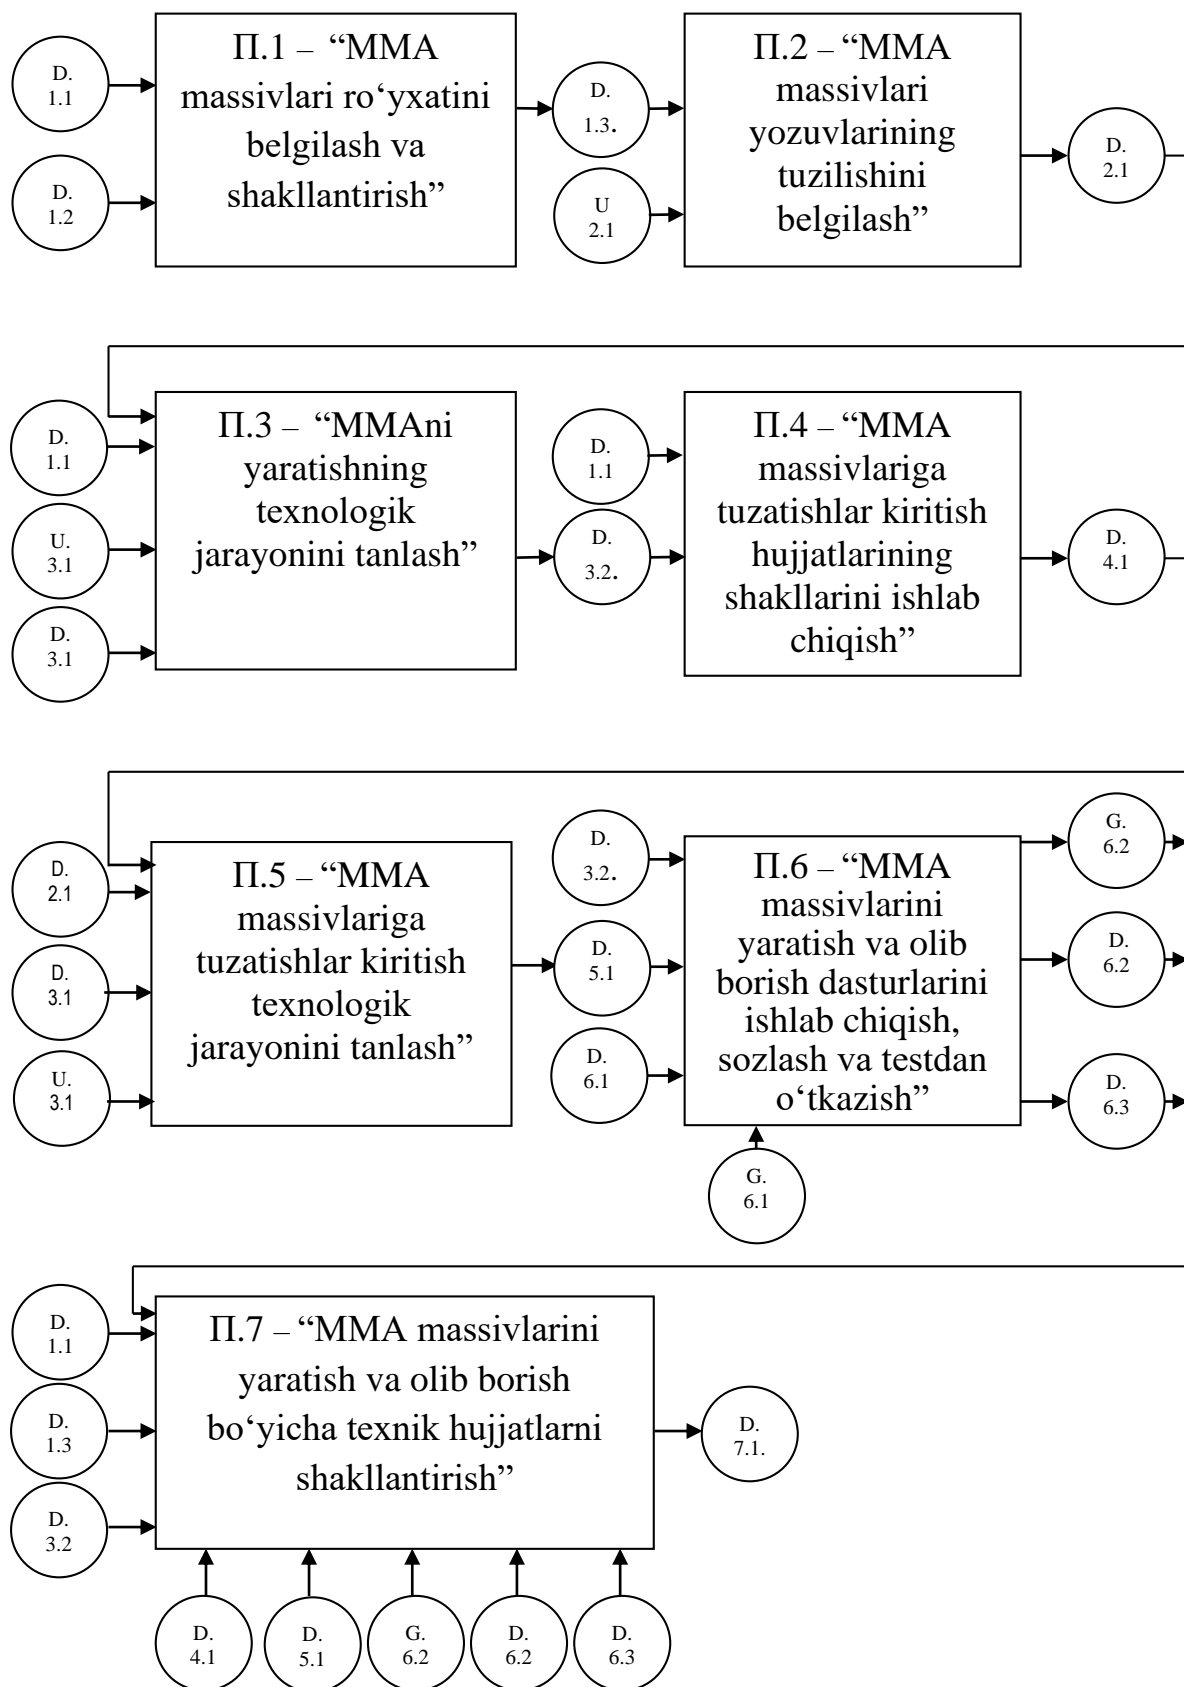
D. 1.1

D. 1.2

П.1 – “MMA massivlari ro‘yxatini belgilash va shakllantirish”

D. 1.3.

U 2.1

П.2 – “MMA massivlari yozuvlarining tuzilishini belgilash”

D. 2.1

D. 1.1

U. 3.1

D. 3.1

П.3 – “MMAni yaratishning texnologik jarayonini tanlash”

D. 1.1

D. 3.2.

П.4 – “MMA massivlariga tuzatishlar kiritish hujjatlarining shakllarini ishlab chiqish”

D. 4.1

D. 2.1

D. 3.1

U. 3.1

П.5 – “MMA massivlariga tuzatishlar kiritish texnologik jarayonini tanlash”

D. 3.2.

D. 5.1

D. 6.1

П.6 – “MMA massivlarini yaratish va olib borish dasturlarini ishlab chiqish, sozlash va testdan o‘tkazish”

G. 6.1

G. 6.2

D. 6.2

D. 6.3

D. 1.1

D. 1.3

D. 3.2

П.7 – “MMA massivlarini yaratish va olib borish bo‘yicha texnik hujjatlarni shakllantirish”

D. 7.1.

D. 4.1

D. 5.1

G. 6.2

D. 6.2

D. 6.3